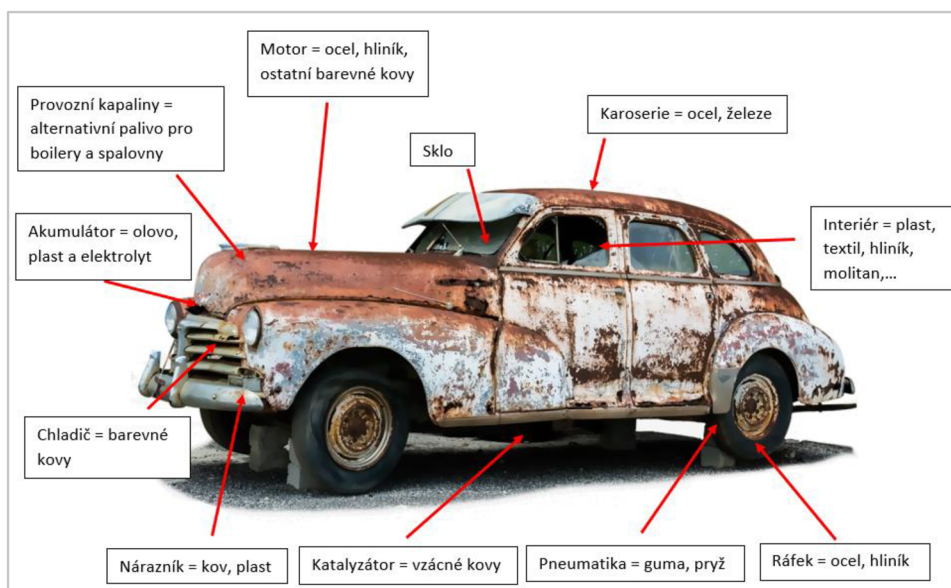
Motor = ocel, hliník, ostatní barevné kovy

Provozní kapaliny = alternativní palivo pro boilery a spalovny

Karoserie = ocel, železe

Sklo

Akumulátor = olovo, plast a elektrolyt

Interiér = plast, textil, hliník, molitan,...

Chladič = barevné kovy

Nárazník = kov, plast

Katalyzátor = vzácné kovy

Pneumatika = guma, pryž

Ráfek = ocel, hliník